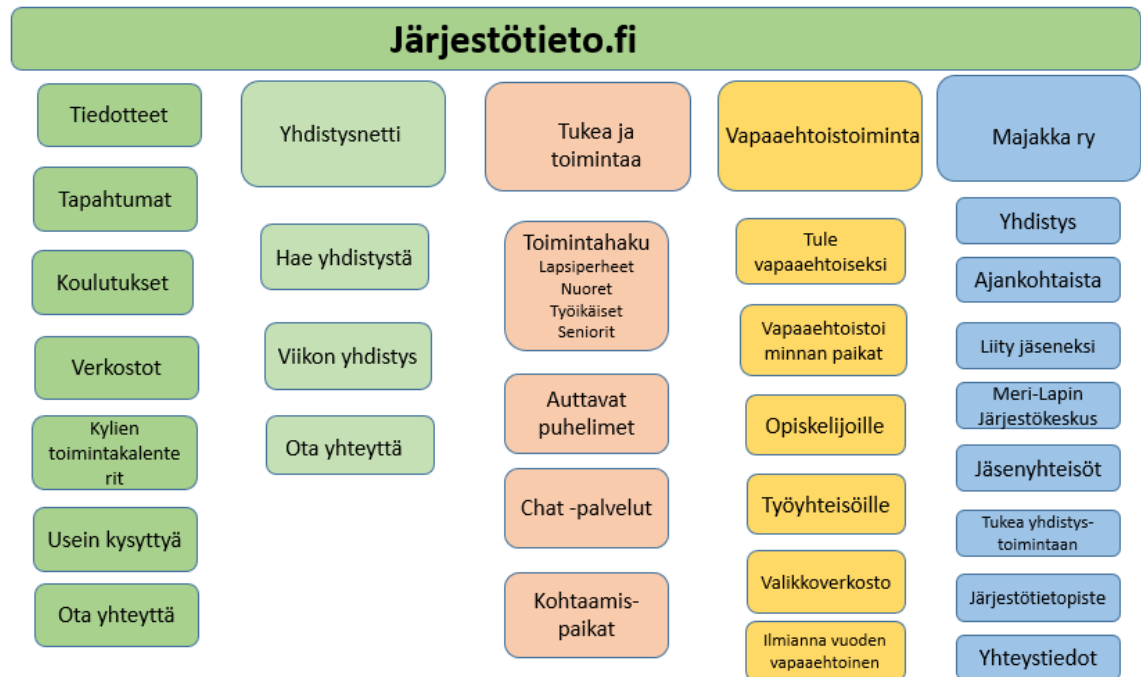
Järjestötieto.fi

Tiedotteet

Tapahtumat

Koulutukset

Verkostot

Kylien toimintakalenterit

Usein kysyttyä

Ota yhteyttä

Yhdistysnetti

Hae yhdistystä

Viikon yhdistys

Ota yhteyttä

Tukea ja toimintaa

Toimintahaku
Lapsiperheet
Nuoret
Työikäiset
Seniorit

Auttavat puhelimet

Chat -palvelut

Kohtaamis-paikat

Vapaaehtoistoiminta

Tule vapaaehtoiseksi

Vapaaehtoistoiminnan paikat

Opiskelijoille

Työyhteisöille

Valikkoverkosto

Ilmianna vuoden vapaaehtoinen

Majakka ry

Yhdistys

Ajankohtaista

Liity jäseneksi

Meri-Lapin Järjestökeskus

Jäsenyhteisöt

Tukea yhdistys-toimintaan

Järjestötietopiste

Yhteystiedot